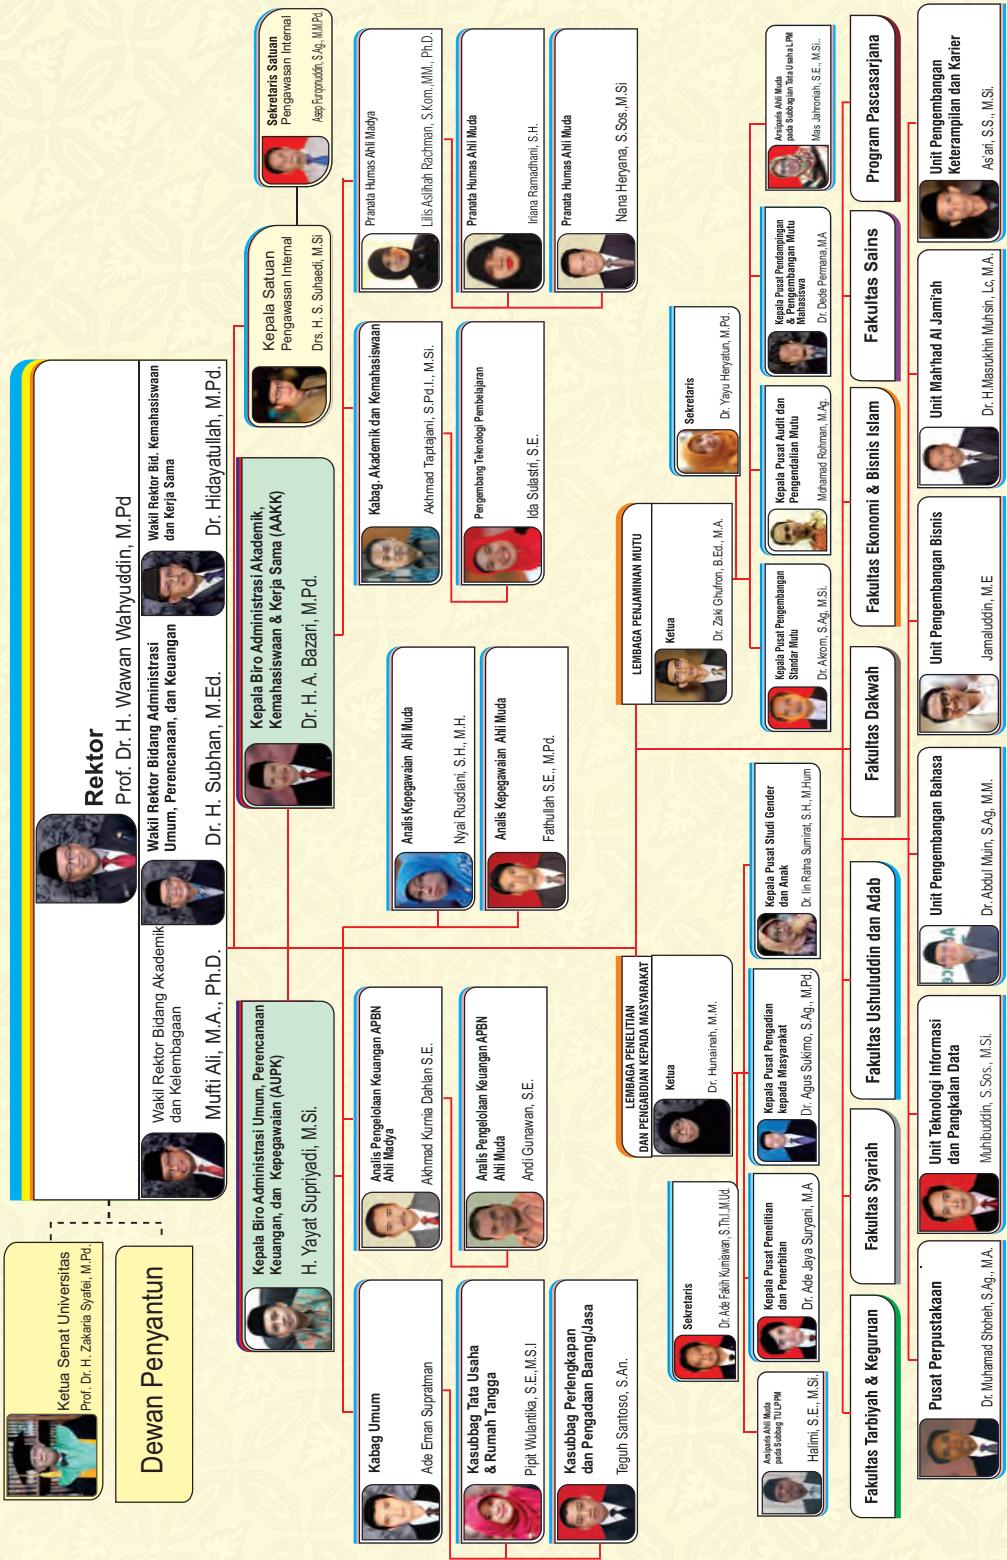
Ketua Senat Universitas
Prof. Dr. H. Zakaria Syafei, M.Pd.

Dewan Penyantun

Rektor
Prof. Dr. H. Wawan Wahyuddin, M.Pd

Wakil Rektor Bidang Akademik dan Kelembagaan
Mufti Ali, M.A., Ph.D.

Wakil Rektor Bidang Administrasi Umum, Perencanaan, dan Keuangan
Dr. H. Subhan, M.Ed.

Wakil Rektor Bid. Kemahasiswaan dan Kerja Sama
Dr. Hidayatullah, M.Pd.

Kepala Satuan Pengawasan Internal
Drs. H. S. Suhaedi, M.Si

Sekretaris Satuan Pengawasan Internal
Asep Furqonuddin, S.Ag., M.M.Pd.

Kepala Biro Administrasi Umum, Perencanaan Keuangan, dan Kepegawaian (AUPK)
H. Yayat Supriyadi, M.Si.

Kepala Biro Administrasi Akademik, Kemahasiswaan & Kerja Sama (AAKK)
Dr. H. A. Bazari, M.Pd.

Kabag Umum
Ade Eman Suprtman

Kasubbag Tata Usaha & Rumah Tangga
Pipit Wulantika, S.E.,M.S.I

Kasubbag Perlengkapan dan Pengadaan Barang/Jasa
Teguh Santoso, S.An.

Analis Pengelolaan Keuangan APBN Ahli Madya
Akhmad Kurnia Dahlan S.E.

Analis Pengelolaan Keuangan APBN Ahli Muda
Andi Gunawan, S.E.

Analis Kepegawaian Ahli Muda
Nyai Rusdiani, S.H., M.H.

Analis Kepegawaian Ahli Muda
Fathullah S.E., M.Pd.

Kabag. Akademik dan Kemahasiswaan
Akhmad Taptajani, S.Pd.I., M.Si.

Pengembang Teknologi Pembelajaran
Ida Sulastri, S.E.

Pranata Humas Ahli Madya
Lilis Asilah Rachman, S.Kom.,MM., Ph.D.

Pranata Humas Ahli Muda
Iriana Ramadhani, S.H.

Pranata Humas Ahli Muda
Nana Heryana, S.Sos.,M.Si

LEMBAGA PENELITIAN DAN PENGABDIAN KEPADA MASYARAKAT
Ketua
Dr. Hunainah, M.M.

Sekretaris
Dr. Ade Fakih Kurniawan, S.Th.I.,M.Ud.

Kepala Pusat Penelitian dan Penerbitan
Dr. Ade Jaya Suryani, M.A

Kepala Pusat Pengabdian kepada Masyarakat
Dr. Agus Sukirno, S.Ag., M.Pd.

Kepala Pusat Studi Gender dan Anak
Dr. Iin Ratna Sumirat, S.H., M.Hum

Analis Ahli Muda pada Subbag TU LPPM
Halimi, S.E., M.Si.

LEMBAGA PENJAMINAN MUTU
Ketua
Dr. Zaki Ghufron, B.Ed., M.A.

Sekretaris
Dr. Yayu Heryatun, M.Pd.

Kepala Pusat Pengembangan Standar Mutu
Dr. Akrom, S.Ag., M.Si.

Kepala Pusat Audit dan Pengendalian Mutu
Mohamad Rohman, M.Ag.

Kepala Pusat Pendampingan & Pengembangan Mutu Mahasiswa
Dr. Dede Permana,M.A

Analis Ahli Muda pada Subbagian Tata Usaha LPM
Mas Jahronah, S.E., M.Si.

Fakultas Tarbiyah & Keguruan

Fakultas Syariah

Fakultas Ushuluddin dan Adab

Fakultas Dakwah

Fakultas Ekonomi & Bisnis Islam

Fakultas Sains

Program Pascasarjana

Pusat Perpustakaan
Dr. Muhamad Shoheh, S.Ag., M.A.

Unit Teknologi Informasi dan Pangkalan Data
Muhibuddin, S.Sos., M.Si.

Unit Pengembangan Bahasa
Dr. Abdul Muin, S.Ag, M.M.

Unit Pengembangan Bisnis
Jamaluddin, M.E

Unit Mah'had Al Jami'ah
Dr. H.Masrukhin Muhsin, Lc, M.A.

Unit Pengembangan Keterampilan dan Karier
As'ari, S.S., M.Si.